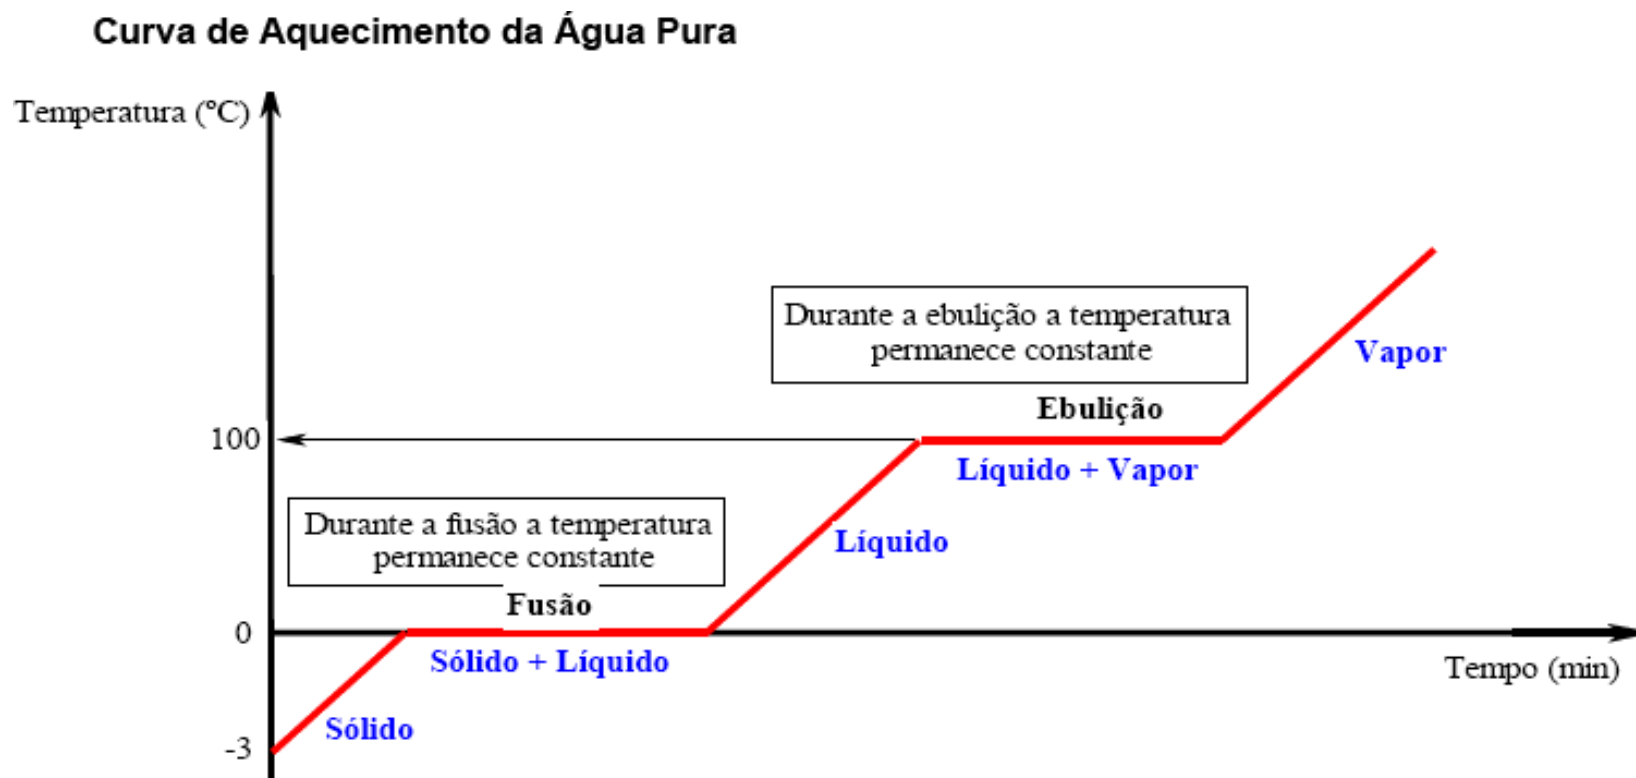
Curva de Aquecimento da Água Pura

Temperatura (°C)

Durante a ebulição a temperatura permanece constante

Vapor

Ebulição

100

Líquido + Vapor

Durante a fusão a temperatura permanece constante

Líquido

Fusão

0

Sólido + Líquido

Tempo (min)

Sólido

-3